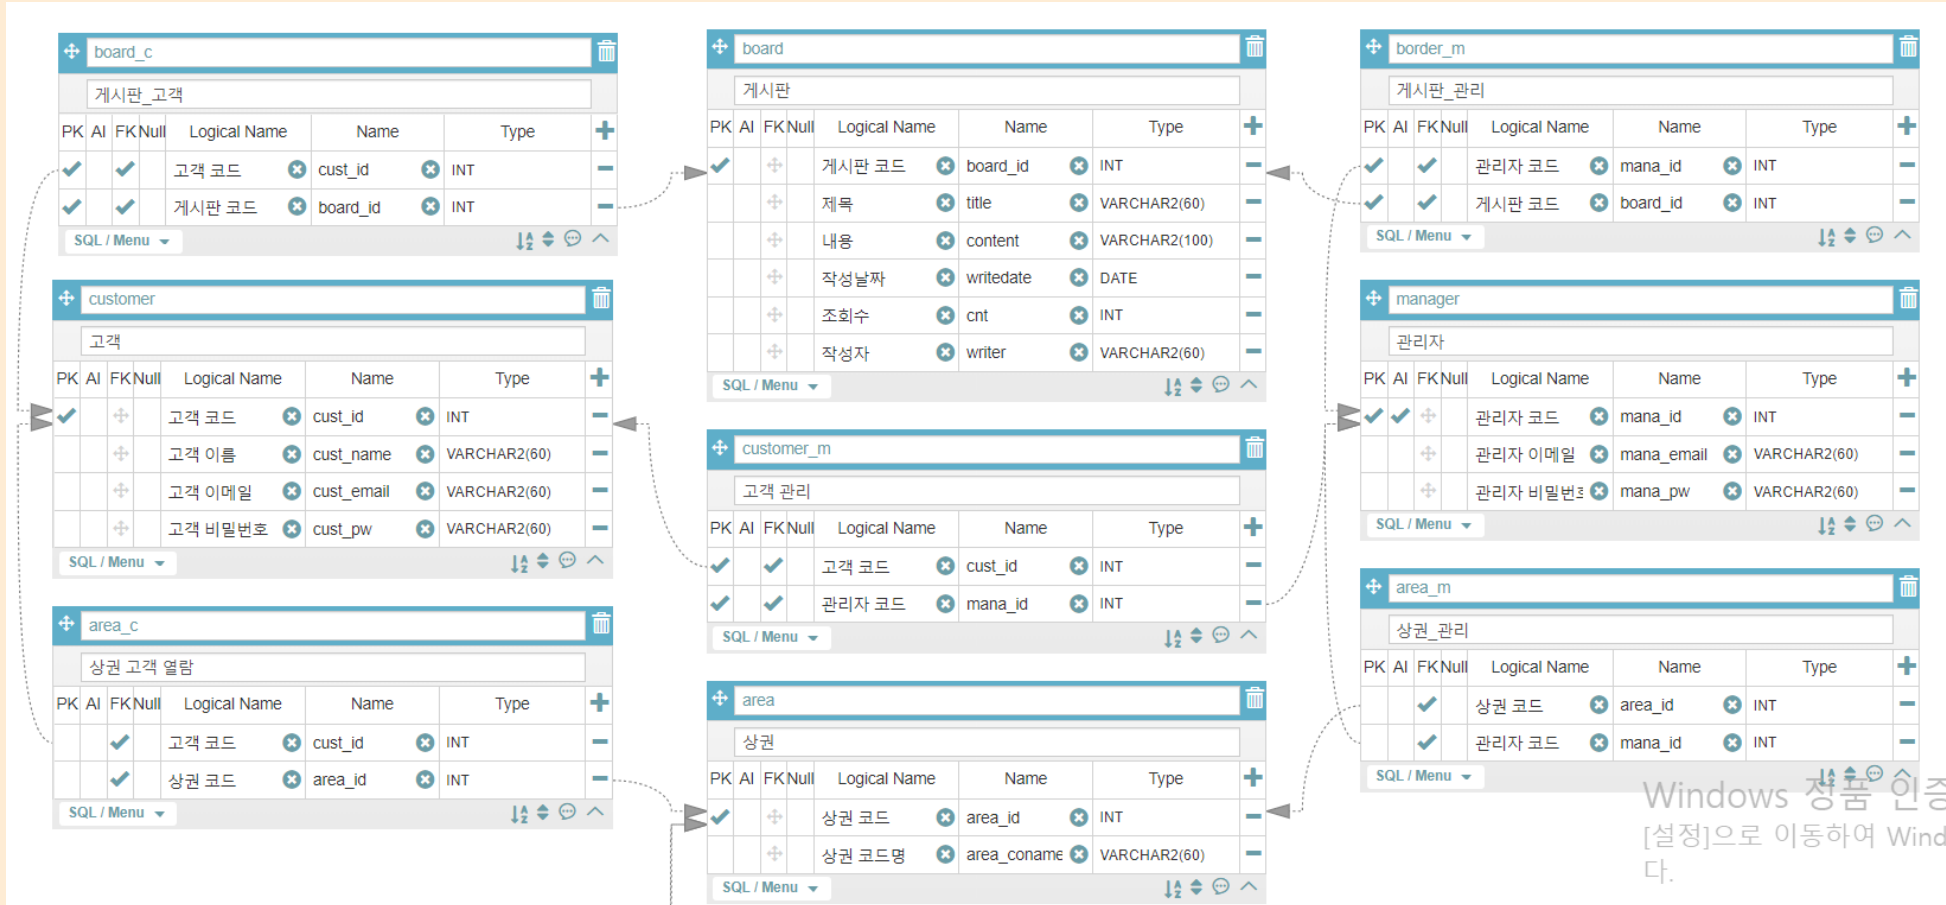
board_c

게시판_고객

| PK | AI | FK | Null | Logical Name | Name | Type |
|---|---|---|---|---|---|---|
| ✔ | | ✔ | | 고객 코드 | cust_id | INT |
| ✔ | | ✔ | | 게시판 코드 | board_id | INT |

SQL / Menu

customer

고객

| PK | AI | FK | Null | Logical Name | Name | Type |
|---|---|---|---|---|---|---|
| ✔ | | | | 고객 코드 | cust_id | INT |
| | | | | 고객 이름 | cust_name | VARCHAR2(60) |
| | | | | 고객 이메일 | cust_email | VARCHAR2(60) |
| | | | | 고객 비밀번호 | cust_pw | VARCHAR2(60) |

SQL / Menu

area_c

상권 고객 열람

| PK | AI | FK | Null | Logical Name | Name | Type |
|---|---|---|---|---|---|---|
| | | ✔ | | 고객 코드 | cust_id | INT |
| | | ✔ | | 상권 코드 | area_id | INT |

SQL / Menu

board

게시판

| PK | AI | FK | Null | Logical Name | Name | Type |
|---|---|---|---|---|---|---|
| ✔ | | | | 게시판 코드 | board_id | INT |
| | | | | 제목 | title | VARCHAR2(60) |
| | | | | 내용 | content | VARCHAR2(100) |
| | | | | 작성날짜 | writedate | DATE |
| | | | | 조회수 | cnt | INT |
| | | | | 작성자 | writer | VARCHAR2(60) |

SQL / Menu

customer_m

고객 관리

| PK | AI | FK | Null | Logical Name | Name | Type |
|---|---|---|---|---|---|---|
| ✔ | | ✔ | | 고객 코드 | cust_id | INT |
| ✔ | | ✔ | | 관리자 코드 | mana_id | INT |

SQL / Menu

area

상권

| PK | AI | FK | Null | Logical Name | Name | Type |
|---|---|---|---|---|---|---|
| ✔ | | | | 상권 코드 | area_id | INT |
| | | | | 상권 코드명 | area_coname | VARCHAR2(60) |

SQL / Menu

border_m

게시판_관리

| PK | AI | FK | Null | Logical Name | Name | Type |
|---|---|---|---|---|---|---|
| ✔ | | ✔ | | 관리자 코드 | mana_id | INT |
| ✔ | | ✔ | | 게시판 코드 | board_id | INT |

SQL / Menu

manager

관리자

| PK | AI | FK | Null | Logical Name | Name | Type |
|---|---|---|---|---|---|---|
| ✔ | ✔ | | | 관리자 코드 | mana_id | INT |
| | | | | 관리자 이메일 | mana_email | VARCHAR2(60) |
| | | | | 관리자 비밀번3 | mana_pw | VARCHAR2(60) |

SQL / Menu

area_m

상권_관리

| PK | AI | FK | Null | Logical Name | Name | Type |
|---|---|---|---|---|---|---|
| | | ✔ | | 상권 코드 | area_id | INT |
| | | ✔ | | 관리자 코드 | mana_id | INT |

SQL / Menu

Windows 정품 인증
[설정]으로 이동하여 Wind
다.